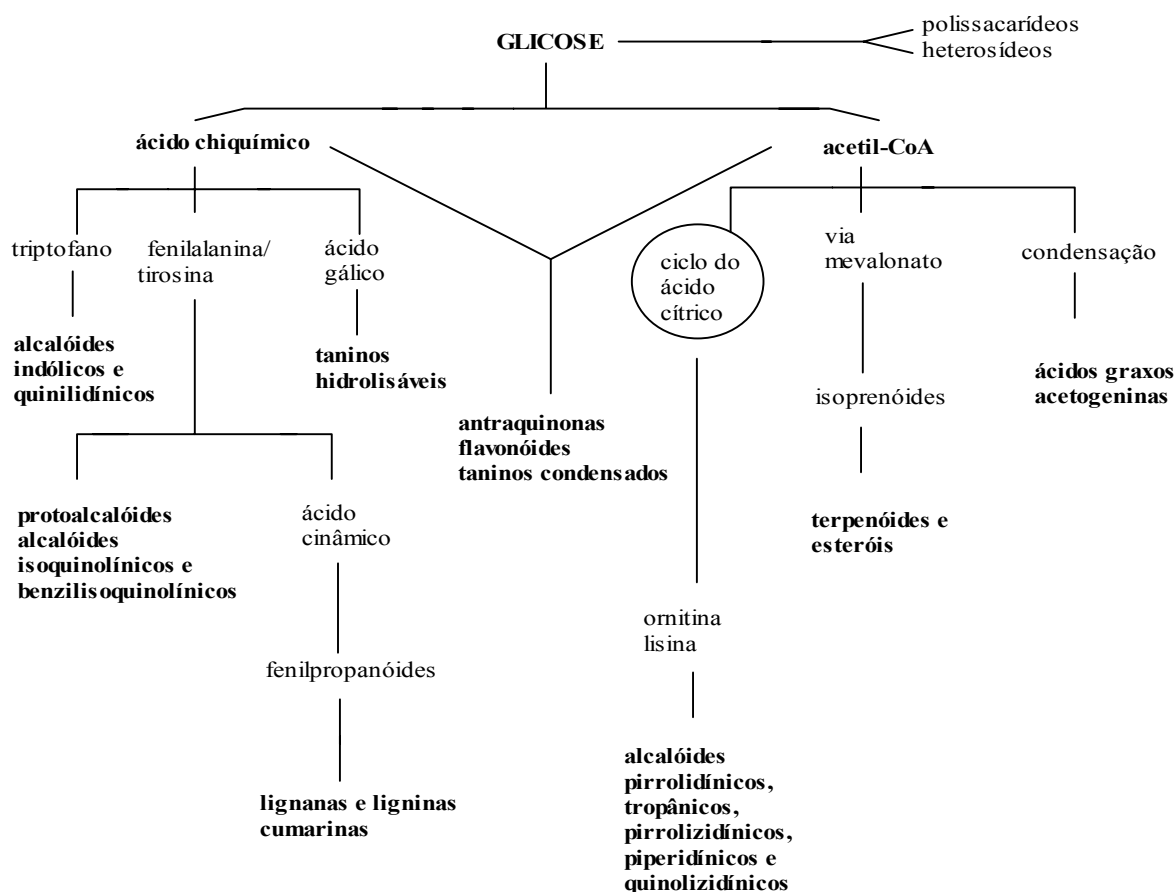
GLICOSE

polissacarídeos
heterosídeos

ácido chiquímico

acetil-CoA

triptofano

fenilalanina/ tirosina

ácido gálico

alcalóides indólicos e quinilidínicos

taninos hidrolisáveis

protoalcalóides alcalóides isoquinolínicos e benzilisoquinolínicos

ácido cinâmico

fenilpropanóides

lignanas e ligninas cumarinas

antraquinonas flavonóides taninos condensados

ciclo do ácido cítrico

ornitina lisina

alcalóides pirrolidínicos, tropânicos, pirrolizidínicos, piperidínicos e quinolizidínicos

via mevalonato

isoprenóides

terpenóides e esteróis

condensação

ácidos graxos acetogeninas